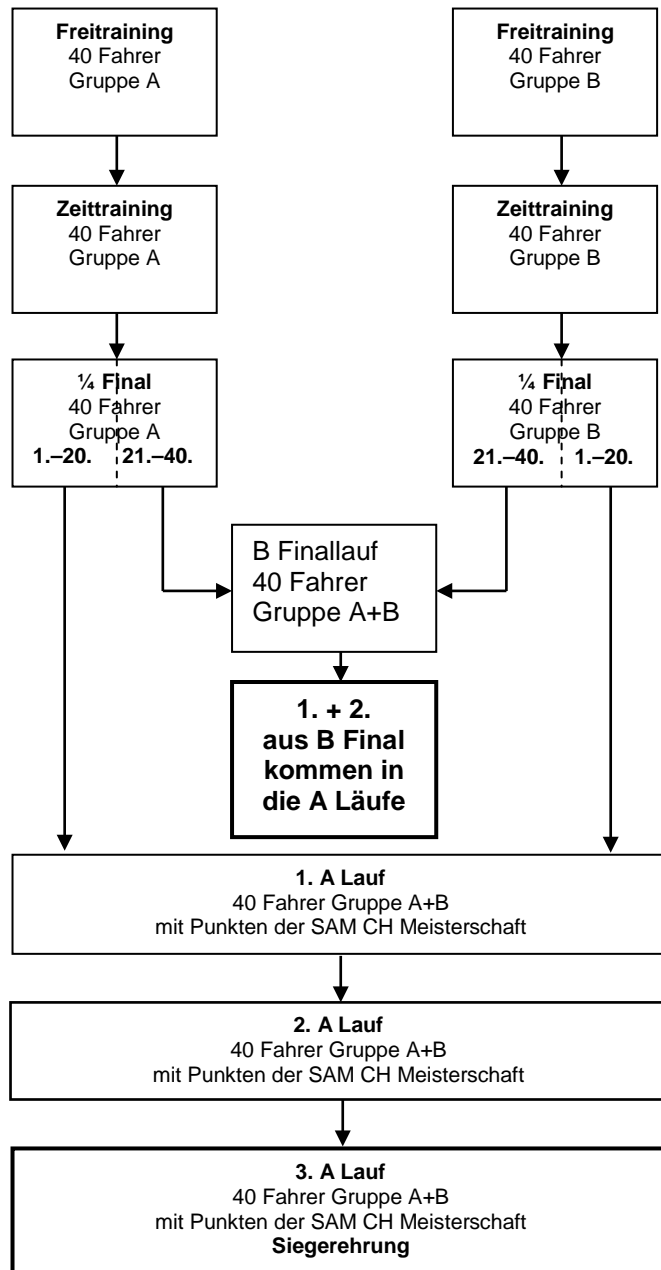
**Freitraining**
40 Fahrer
Gruppe A

**Freitraining**
40 Fahrer
Gruppe B

**Zeittraining**
40 Fahrer
Gruppe A

**Zeittraining**
40 Fahrer
Gruppe B

**¼ Final**
40 Fahrer
Gruppe A
**1.–20.** **21.–40.**

**¼ Final**
40 Fahrer
Gruppe B
**21.–40.** **1.–20.**

B Finallauf
40 Fahrer
Gruppe A+B

**1. + 2. aus B Final kommen in die A Läufe**

**1. A Lauf**
40 Fahrer Gruppe A+B
mit Punkten der SAM CH Meisterschaft

**2. A Lauf**
40 Fahrer Gruppe A+B
mit Punkten der SAM CH Meisterschaft

**3. A Lauf**
40 Fahrer Gruppe A+B
mit Punkten der SAM CH Meisterschaft
**Siegerehrung**